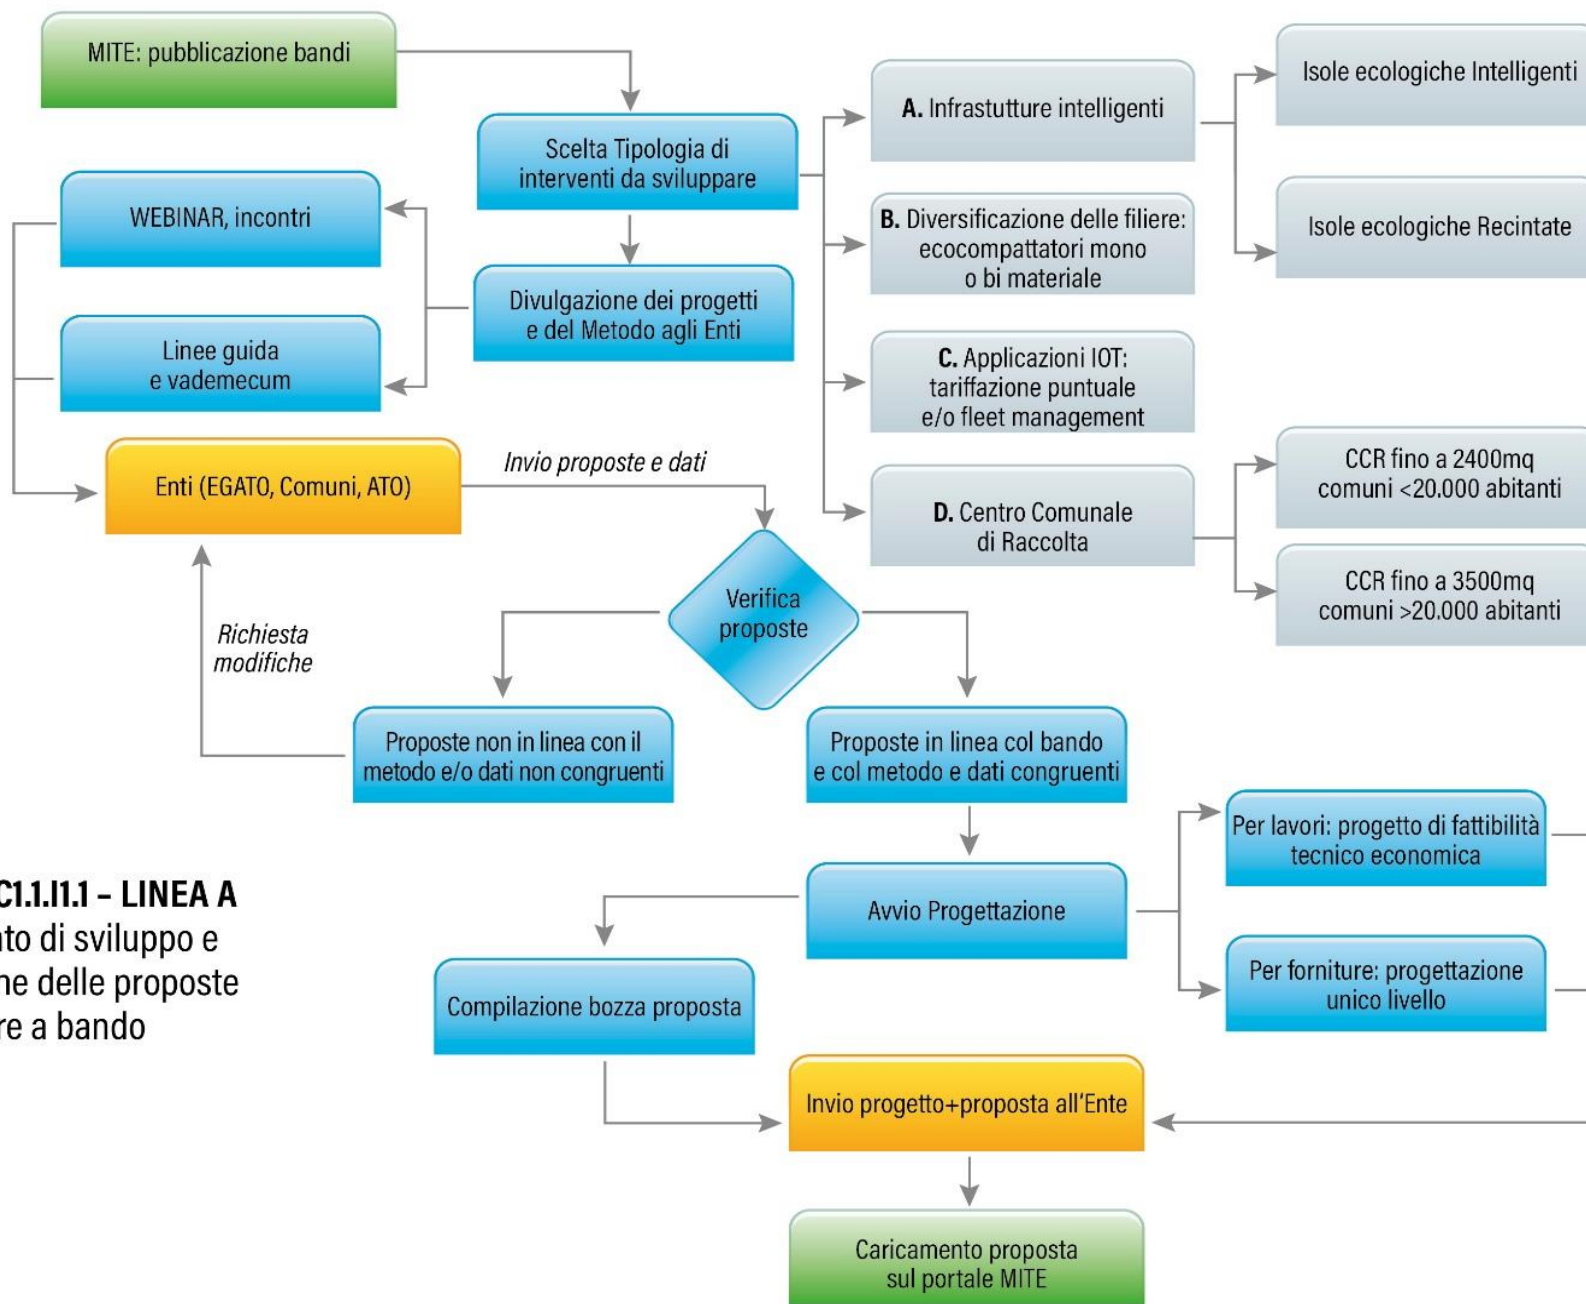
MITE: pubblicazione bandi

Scelta Tipologia di interventi da sviluppare

WEBINAR, incontri

Divulgazione dei progetti e del Metodo agli Enti

Linee guida e vademecum

Enti (EGATO, Comuni, ATO)

Invio proposte e dati

A. Infrastutture intelligenti

Isole ecologiche Intelligenti

B. Diversificazione delle filiere: ecocompattatori mono o bi materiale

Isole ecologiche Recintate

C. Applicazioni IOT: tariffazione puntuale e/o fleet management

D. Centro Comunale di Raccolta

CCR fino a 2400mq comuni <20.000 abitanti

CCR fino a 3500mq comuni >20.000 abitanti

Verifica proposte

Richiesta modifiche

Proposte non in linea con il metodo e/o dati non congruenti

Proposte in linea col bando e col metodo e dati congruenti

C1.1.I1.1 – LINEA A
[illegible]to di sviluppo e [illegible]ne delle proposte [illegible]re a bando

Avvio Progettazione

Per lavori: progetto di fattibilità tecnico economica

Per forniture: progettazione unico livello

Compilazione bozza proposta

Invio progetto+proposta all'Ente

Caricamento proposta sul portale MITE